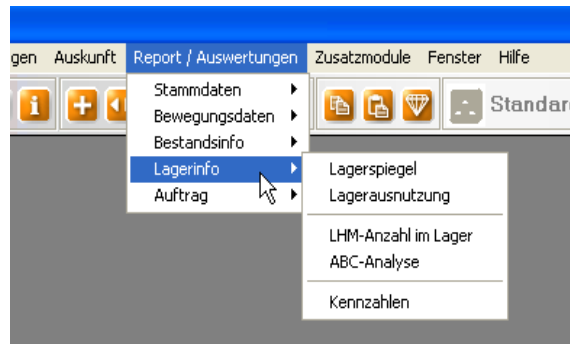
gen Auskunft Report / Auswertungen Zusatzmodule Fenster Hilfe

Standar

Stammdaten
Bewegungsdaten
Bestandsinfo
Lagerinfo
Auftrag

Lagerspiegel
Lagerausnutzung
LHM-Anzahl im Lager
ABC-Analyse
Kennzahlen